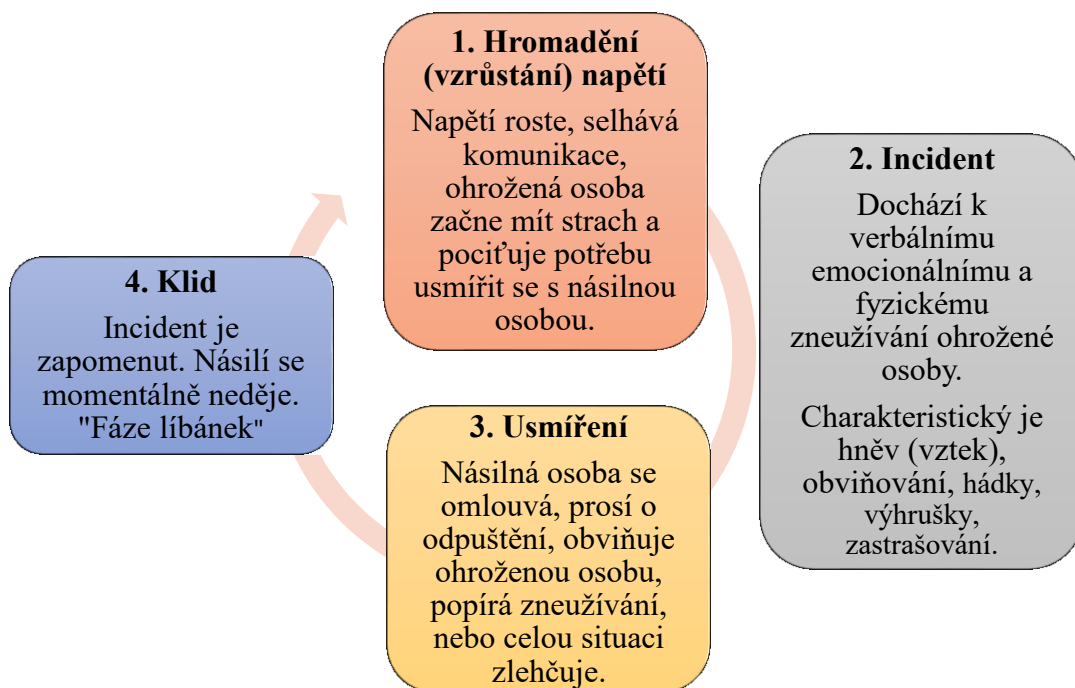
1. Hromadění (vzrůstání) napětí

Napětí roste, selhává komunikace, ohrožená osoba začne mít strach a pociťuje potřebu usmířit se s násilnou osobou.

2. Incident

Dochází k verbálnímu emocionálnímu a fyzickému zneužívání ohrožené osoby.

Charakteristický je hněv (vztek), obviňování, hádky, výhrušky, zastrašování.

3. Usmíření

Násilná osoba se omlouvá, prosí o odpuštění, obviňuje ohroženou osobu, popírá zneužívání, nebo celou situaci zlehčuje.

4. Klid

Incident je zapomenut. Násilí se momentálně neděje. "Fáze líbánek"